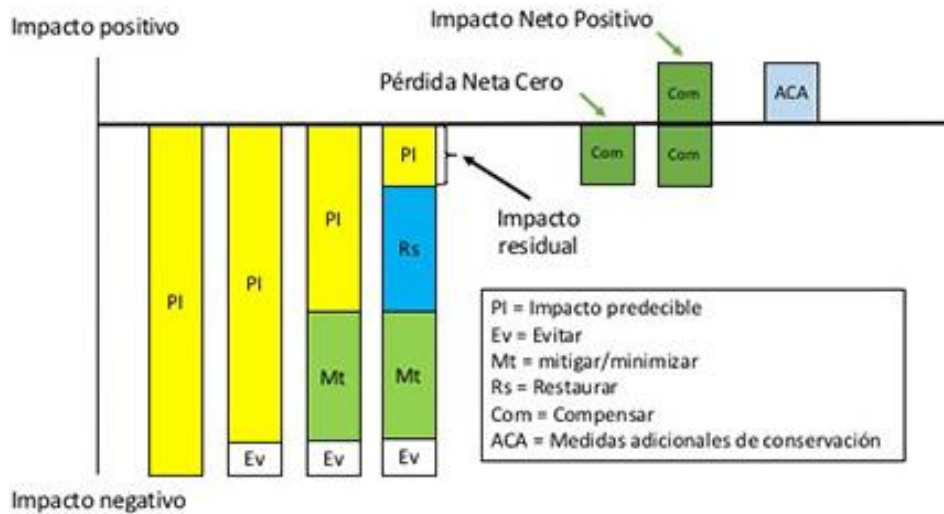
Impacto positivo

Impacto Neto Positivo

Pérdida Neta Cero

Com

ACA

Com

Com

PI

PI

PI

PI

Rs

Mt

Mt

Ev

Ev

Ev

Impacto residual

PI = Impacto predecible
Ev = Evitar
Mt = mitigar/minimizar
Rs = Restaurar
Com = Compensar
ACA = Medidas adicionales de conservación

Impacto negativo